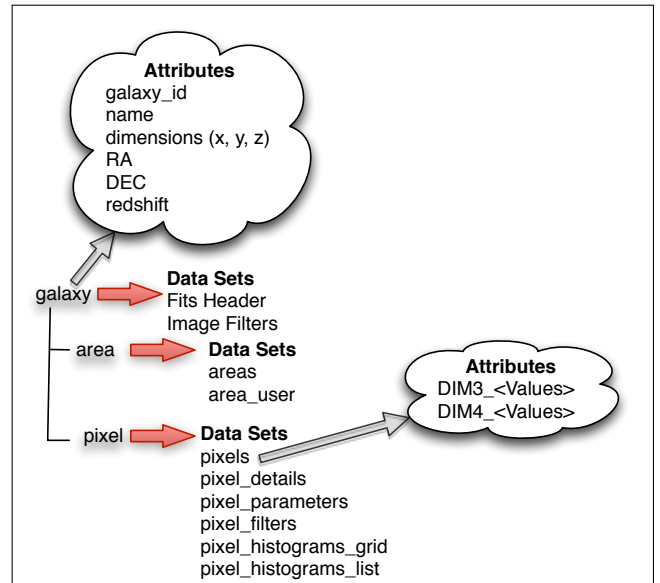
**Attributes**
galaxy_id
name
dimensions (x, y, z)
RA
DEC
redshift

galaxy

**Data Sets**
Fits Header
Image Filters

area

**Data Sets**
areas
area_user

**Attributes**
DIM3_<Values>
DIM4_<Values>

pixel

**Data Sets**
pixels
pixel_details
pixel_parameters
pixel_filters
pixel_histograms_grid
pixel_histograms_list